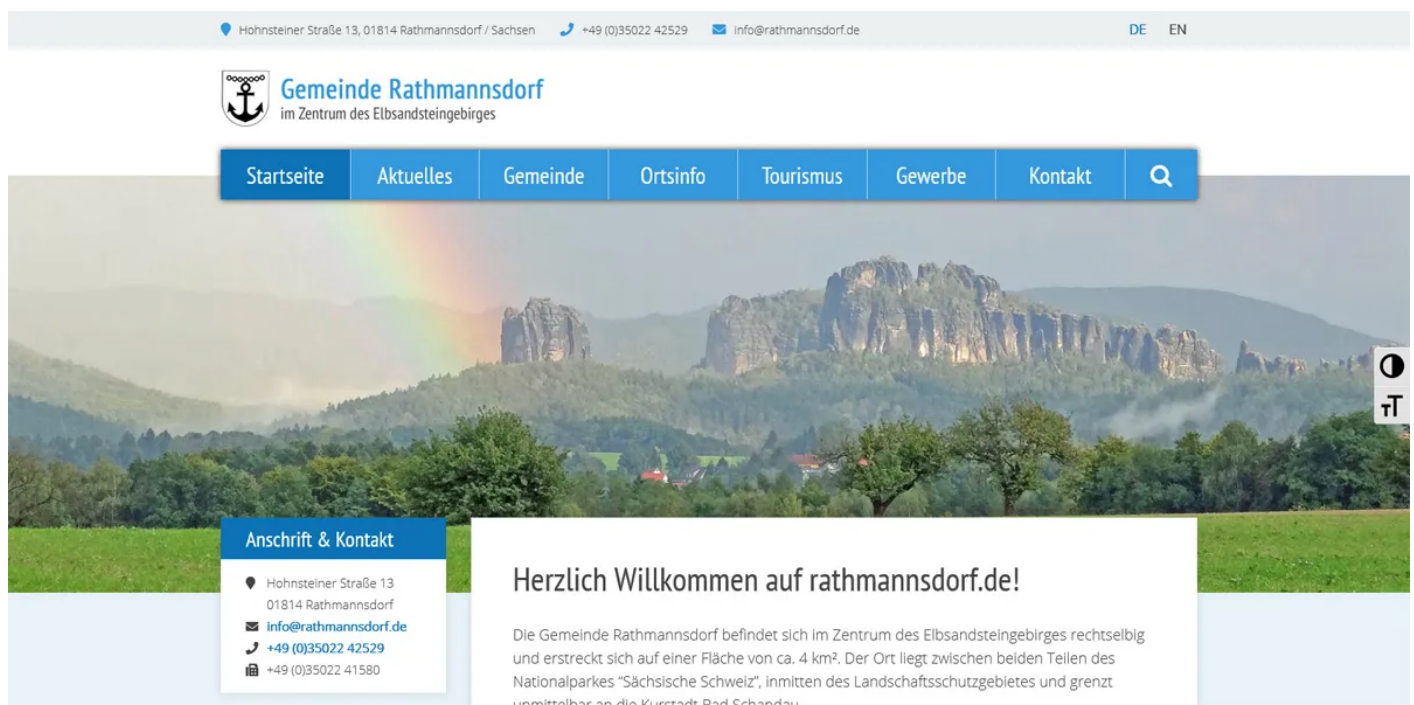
Hohnsteiner Straße 13, 01814 Rathmannsdorf / Sachsen +49 (0)35022 42529 info@rathmannsdorf.de DE EN

Gemeinde Rathmannsdorf
im Zentrum des Elbsandsteingebirges

Startseite Aktuelles Gemeinde Ortsinfo Tourismus Gewerbe Kontakt

Anschrift & Kontakt

Hohnsteiner Straße 13
01814 Rathmannsdorf
info@rathmannsdorf.de
+49 (0)35022 42529
+49 (0)35022 41580

Herzlich Willkommen auf rathmannsdorf.de!

Die Gemeinde Rathmannsdorf befindet sich im Zentrum des Elbsandsteingebirges rechtselbig und erstreckt sich auf einer Fläche von ca. 4 km². Der Ort liegt zwischen beiden Teilen des Nationalparkes "Sächsische Schweiz", inmitten des Landschaftsschutzgebietes und grenzt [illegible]